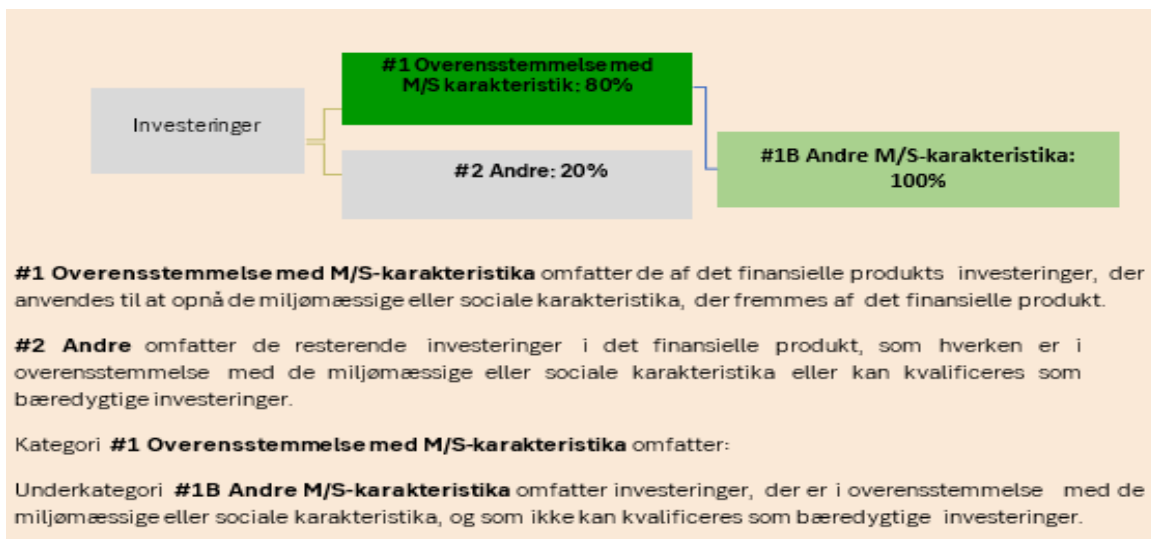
Investeringer

#1 Overensstemmelse med M/S karakteristik: 80%

#2 Andre: 20%

#1B Andre M/S-karakteristika: 100%

**#1 Overensstemmelse med M/S-karakteristika** omfatter de af det finansielle produkts investeringer, der anvendes til at opnå de miljømæssige eller sociale karakteristika, der fremmes af det finansielle produkt.

**#2 Andre** omfatter de resterende investeringer i det finansielle produkt, som hverken er i overensstemmelse med de miljømæssige eller sociale karakteristika eller kan kvalificeres som bæredygtige investeringer.

Kategori **#1 Overensstemmelse med M/S-karakteristika** omfatter:

Underkategori **#1B Andre M/S-karakteristika** omfatter investeringer, der er i overensstemmelse med de miljømæssige eller sociale karakteristika, og som ikke kan kvalificeres som bæredygtige investeringer.